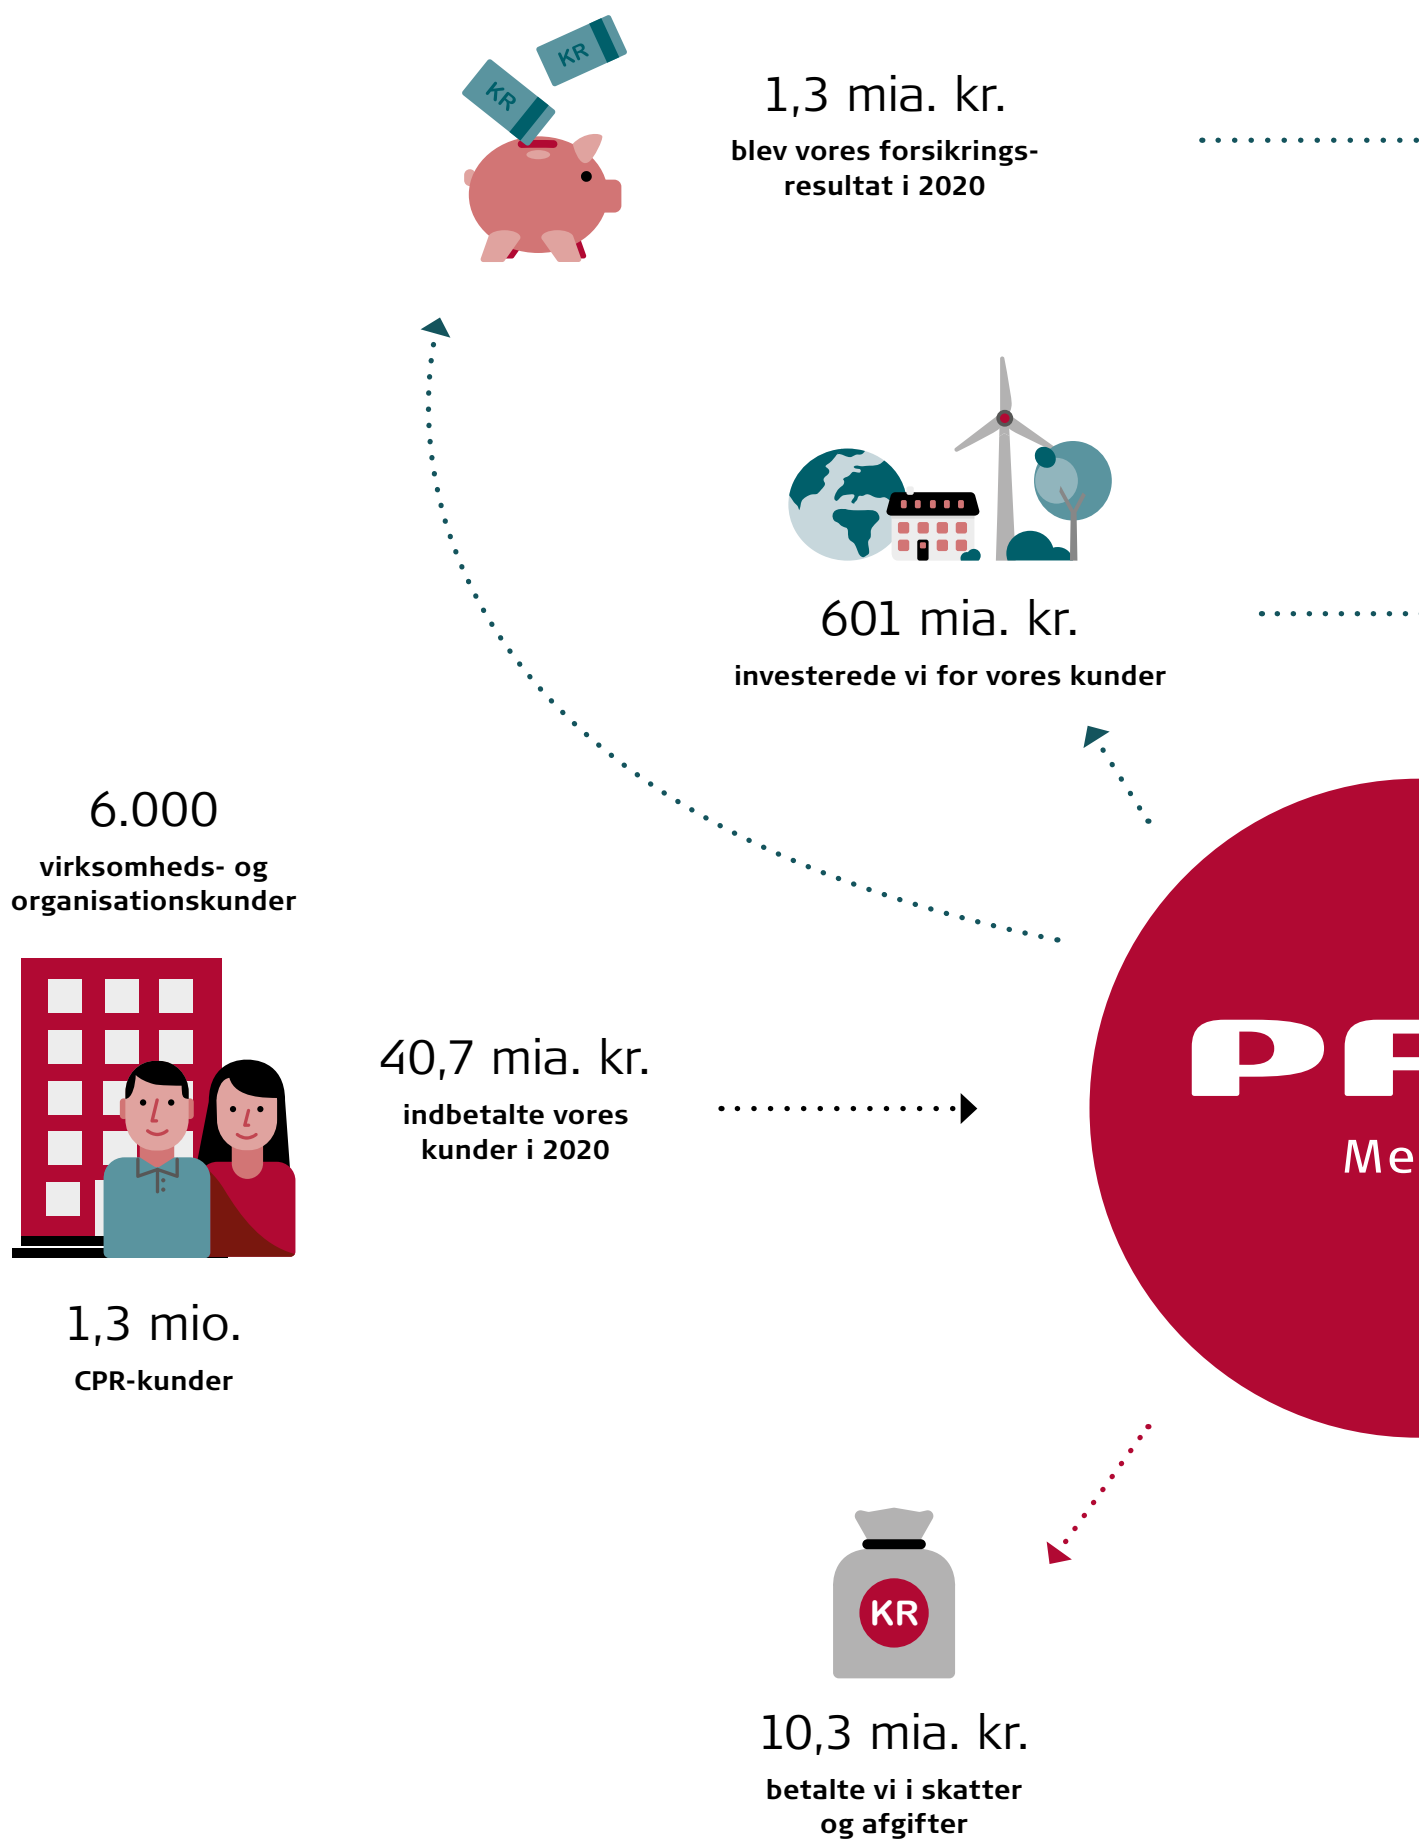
KR
KR

1,3 mia. kr.
blev vores forsikringsresultat i 2020

601 mia. kr.
investerede vi for vores kunder

6.000
virksomheds- og organisationskunder

40,7 mia. kr.
indbetalte vores kunder i 2020

PF
Me

1,3 mio.
CPR-kunder

KR

10,3 mia. kr.
betalte vi i skatter og afgifter